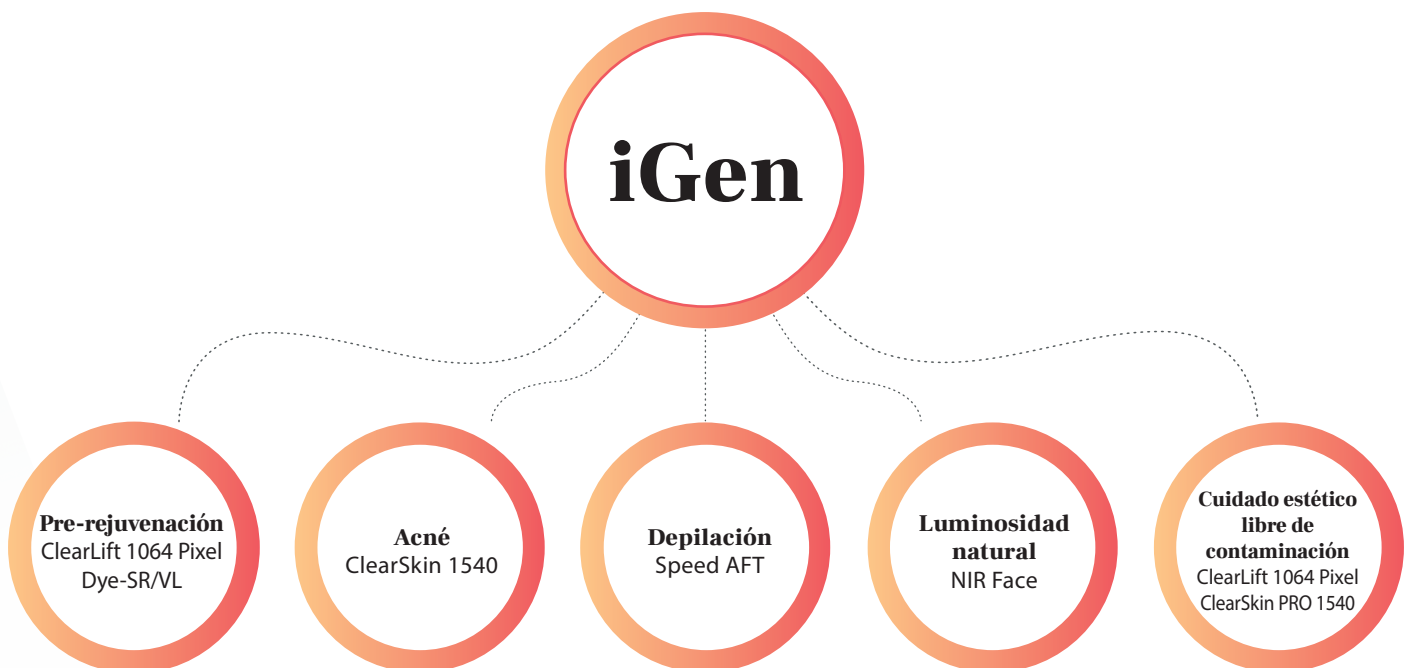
iGen

Pre-rejuvenación
ClearLift 1064 Pixel
Dye-SR/VL

Acné
ClearSkin 1540

Depilación
Speed AFT

Luminosidad natural
NIR Face

Cuidado estético libre de contaminación
ClearLift 1064 Pixel
ClearSkin PRO 1540